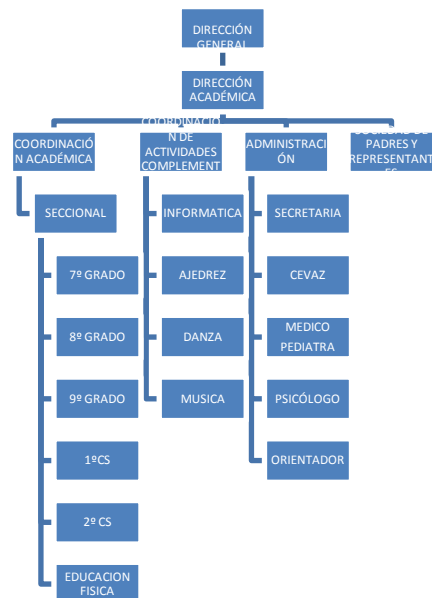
DIRECCIÓN GENERAL

DIRECCIÓN ACADÉMICA

COORDINACIÓN ACADÉMICA

COORDINACIÓN DE ACTIVIDADES COMPLEMENT

ADMINISTRACIÓN

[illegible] PADRES Y REPRESENTANT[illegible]

SECCIONAL

7º GRADO

8º GRADO

9º GRADO

1ºCS

2º CS

EDUCACION FISICA

INFORMATICA

AJEDREZ

DANZA

MUSICA

SECRETARIA

CEVAZ

MEDICO PEDIATRA

PSICÓLOGO

ORIENTADOR